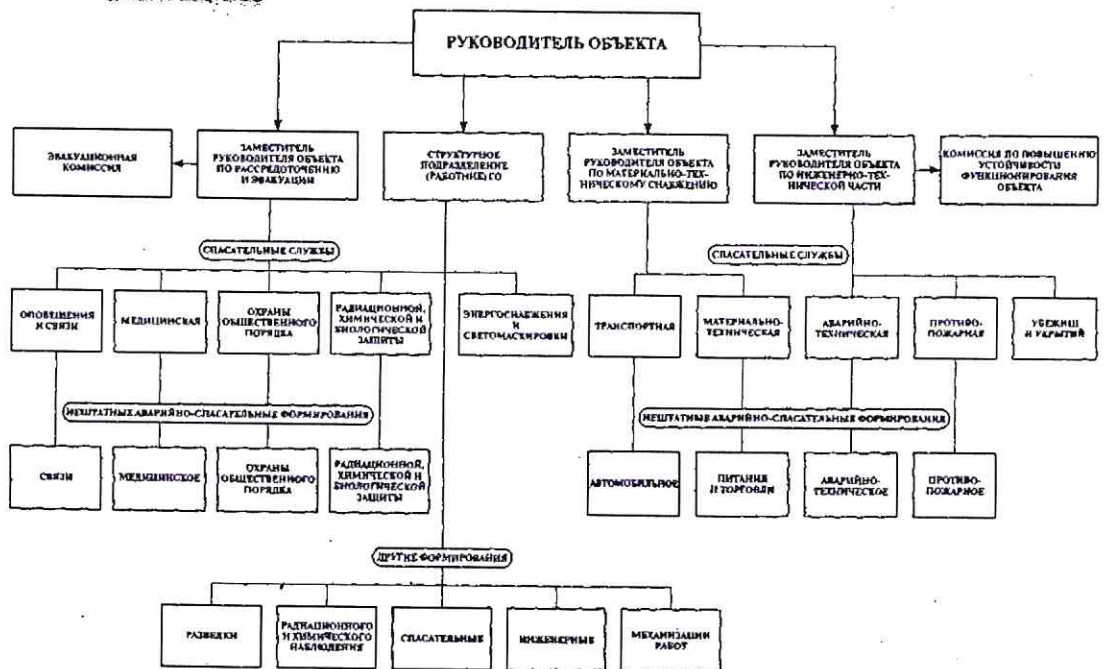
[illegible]

РУКОВОДИТЕЛЬ ОБЪЕКТА

ЭВАКУАЦИОННАЯ КОМИССИЯ

ЗАМЕСТИТЕЛЬ РУКОВОДИТЕЛЯ ОБЪЕКТА ПО РАССРЕДОТОЧЕНИЮ И ЭВАКУАЦИИ

СТРУКТУРНОЕ ПОДРАЗДЕЛЕНИЕ (РАБОТНИК) ГО

ЗАМЕСТИТЕЛЬ РУКОВОДИТЕЛЯ ОБЪЕКТА ПО МАТЕРИАЛЬНО-ТЕХНИЧЕСКОМУ СНАБЖЕНИЮ

ЗАМЕСТИТЕЛЬ РУКОВОДИТЕЛЯ ОБЪЕКТА ПО ИНЖЕНЕРНО-ТЕХНИЧЕСКОЙ ЧАСТИ

КОМИССИЯ ПО ПОВЫШЕНИЮ УСТОЙЧИВОСТИ ФУНКЦИОНИРОВАНИЯ ОБЪЕКТА

СПАСАТЕЛЬНЫЕ СЛУЖБЫ

ОПОВЕЩЕНИЯ И СВЯЗИ

МЕДИЦИНСКАЯ

ОХРАНЫ ОБЩЕСТВЕННОГО ПОРЯДКА

РАДИАЦИОННОЙ, ХИМИЧЕСКОЙ И БИОЛОГИЧЕСКОЙ ЗАЩИТЫ

ЭНЕРГОСНАБЖЕНИЯ И СВЕТОМАСКИРОВКИ

НЕШТАТНЫЕ АВАРИЙНО-СПАСАТЕЛЬНЫЕ ФОРМИРОВАНИЯ

СВЯЗИ

МЕДИЦИНСКОЕ

ОХРАНЫ ОБЩЕСТВЕННОГО ПОРЯДКА

РАДИАЦИОННОЙ, ХИМИЧЕСКОЙ И БИОЛОГИЧЕСКОЙ ЗАЩИТЫ

СПАСАТЕЛЬНЫЕ СЛУЖБЫ

ТРАНСПОРТНАЯ

МАТЕРИАЛЬНО-ТЕХНИЧЕСКАЯ

АВАРИЙНО-ТЕХНИЧЕСКАЯ

ПРОТИВО-ПОЖАРНАЯ

УБЕЖИЩ И УКРЫТИЙ

НЕШТАТНЫЕ АВАРИЙНО-СПАСАТЕЛЬНЫЕ ФОРМИРОВАНИЯ

АВТОМОБИЛЬНОЕ

ПИТАНИЯ И ТОРГОВЛИ

АВАРИЙНО-ТЕХНИЧЕСКОЕ

ПРОТИВО-ПОЖАРНОЕ

ДРУГИЕ ФОРМИРОВАНИЯ

РАЗВЕДКИ

РАДИАЦИОННОГО И ХИМИЧЕСКОГО НАБЛЮДЕНИЯ

СПАСАТЕЛЬНЫЕ

ИНЖЕНЕРНЫЕ

МЕХАНИЗАЦИИ РАБОТ